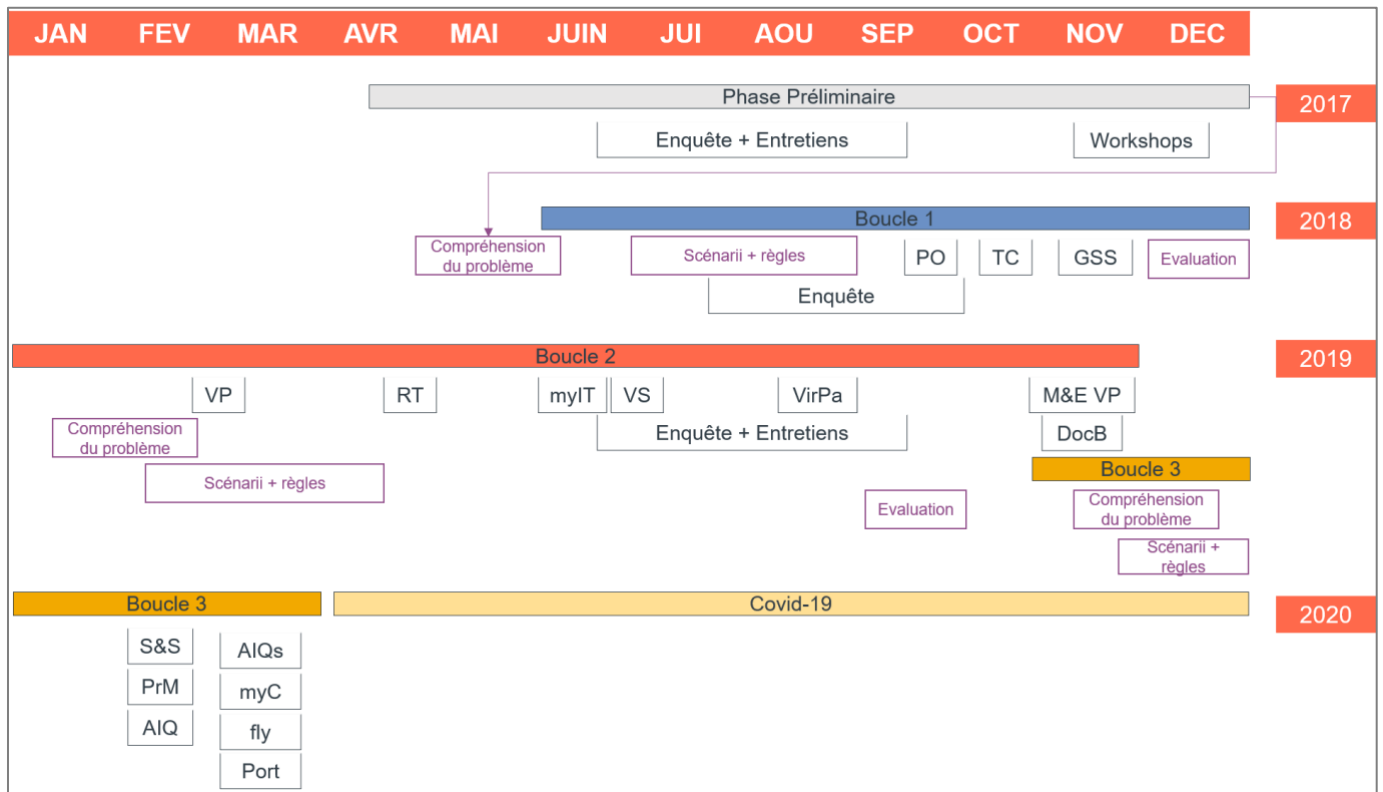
JAN FEV MAR AVR MAI JUIN JUI AOU SEP OCT NOV DEC

Phase Préliminaire
2017
Enquête + Entretiens
Workshops

Boucle 1
2018
Compréhension du problème
Scénarii + règles
PO
TC
GSS
Evaluation
Enquête

Boucle 2
2019
VP
RT
myIT
VS
VirPa
M&E VP
Compréhension du problème
Enquête + Entretiens
DocB
Scénarii + règles
Boucle 3
Evaluation
Compréhension du problème
Scénarii + règles

Boucle 3
Covid-19
2020
S&S
AIQs
PrM
myC
AIQ
fly
Port